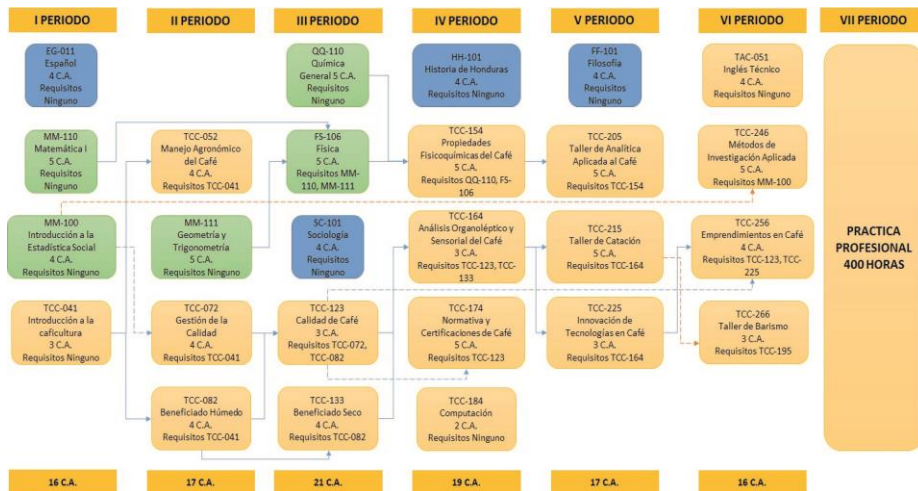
I PERIODO

EG-011
Español
4 C.A.
Requisitos
Ninguno

MM-110
Matemática I
5 C.A.
Requisitos
Ninguno

MM-100
Introducción a la Estadística Social
4 C.A.
Requisitos Ninguno

TCC-041
Introducción a la caficultura
3 C.A.
Requisitos Ninguno

16 C.A.

II PERIODO

TCC-052
Manejo Agronómico del Café
4 C.A.
Requisitos TCC-041

MM-111
Geometría y Trigonometría
5 C.A.
Requisitos Ninguno

TCC-072
Gestión de la Calidad
4 C.A.
Requisitos TCC-041

TCC-082
Beneficiado Húmedo
4 C.A.
Requisitos TCC-041

17 C.A.

III PERIODO

QQ-110
Química General 5 C.A.
Requisitos
Ninguno

FS-106
Física
5 C.A.
Requisitos MM-110, MM-111

SC-101
Sociología
4 C.A.
Requisitos
Ninguno

TCC-123
Calidad de Café
3 C.A.
Requisitos TCC-072, TCC-082

TCC-133
Beneficiado Seco
4 C.A.
Requisitos TCC-082

21 C.A.

IV PERIODO

HH-101
Historia de Honduras
4 C.A.
Requisitos Ninguno

TCC-154
Propiedades Fisicoquímicas del Café
5 C.A.
Requisitos QQ-110, FS-106

TCC-164
Análisis Organoléptico y Sensorial del Café
3 C.A.
Requisitos TCC-123, TCC-133

TCC-174
Normativa y Certificaciones de Café
5 C.A.
Requisitos TCC-123

TCC-184
Computación
2 C.A.
Requisitos Ninguno

19 C.A.

V PERIODO

FF-101
Filosofía
4 C.A.
Requisitos
Ninguno

TCC-205
Taller de Analítica Aplicada al Café
5 C.A.
Requisitos TCC-154

TCC-215
Taller de Catación
5 C.A.
Requisitos TCC-164

TCC-225
Innovación de Tecnologías en Café
3 C.A.
Requisitos TCC-164

17 C.A.

VI PERIODO

TAC-051
Inglés Técnico
4 C.A.
Requisitos Ninguno

TCC-246
Métodos de Investigación Aplicada
5 C.A.
Requisitos MM-100

TCC-256
Emprendimientos en Café
4 C.A.
Requisitos TCC-123, TCC-225

TCC-266
Taller de Barismo
3 C.A.
Requisitos TCC-195

16 C.A.

VII PERIODO

PRACTICA PROFESIONAL 400 HORAS